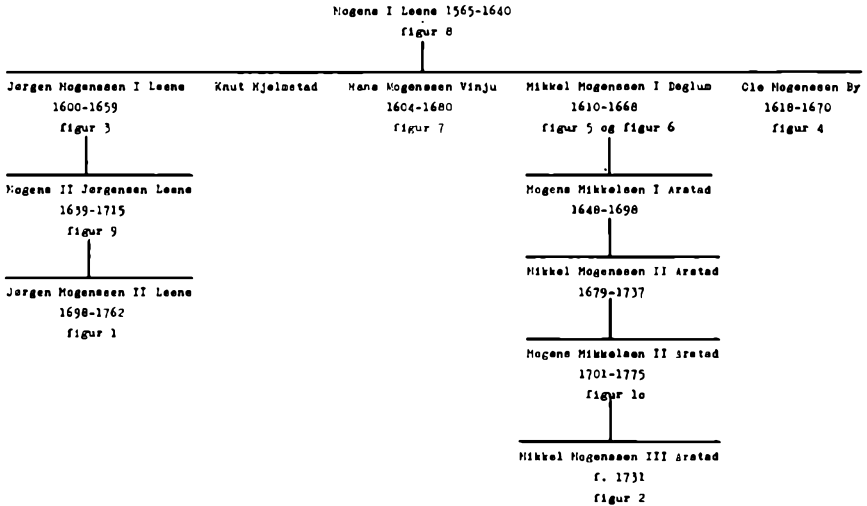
Mogens I Leene 1565-1640
figur 8

Jørgen Mogensson I Leene
1600-1659
figur 3

Mogens II Jørgensen Leene
1639-1715
figur 9

Jørgen Mogenssen II Leene
1698-1762
figur 1

Knut Hjelmstad

Hans Mogenssen Vinju
1604-1680
figur 7

Mikkel Mogenssen I Deglum
1610-1668
figur 5 og figur 6

Mogens Mikkelsen I Arstad
1648-1698

Mikkel Mogenssen II Arstad
1679-1737

Mogens Mikkelsen II Arstad
1701-1775
figur 1o

Mikkel Mogenssen III Arstad
f. 1731
figur 2

Ole Mogenssen By
1618-1670
figur 4